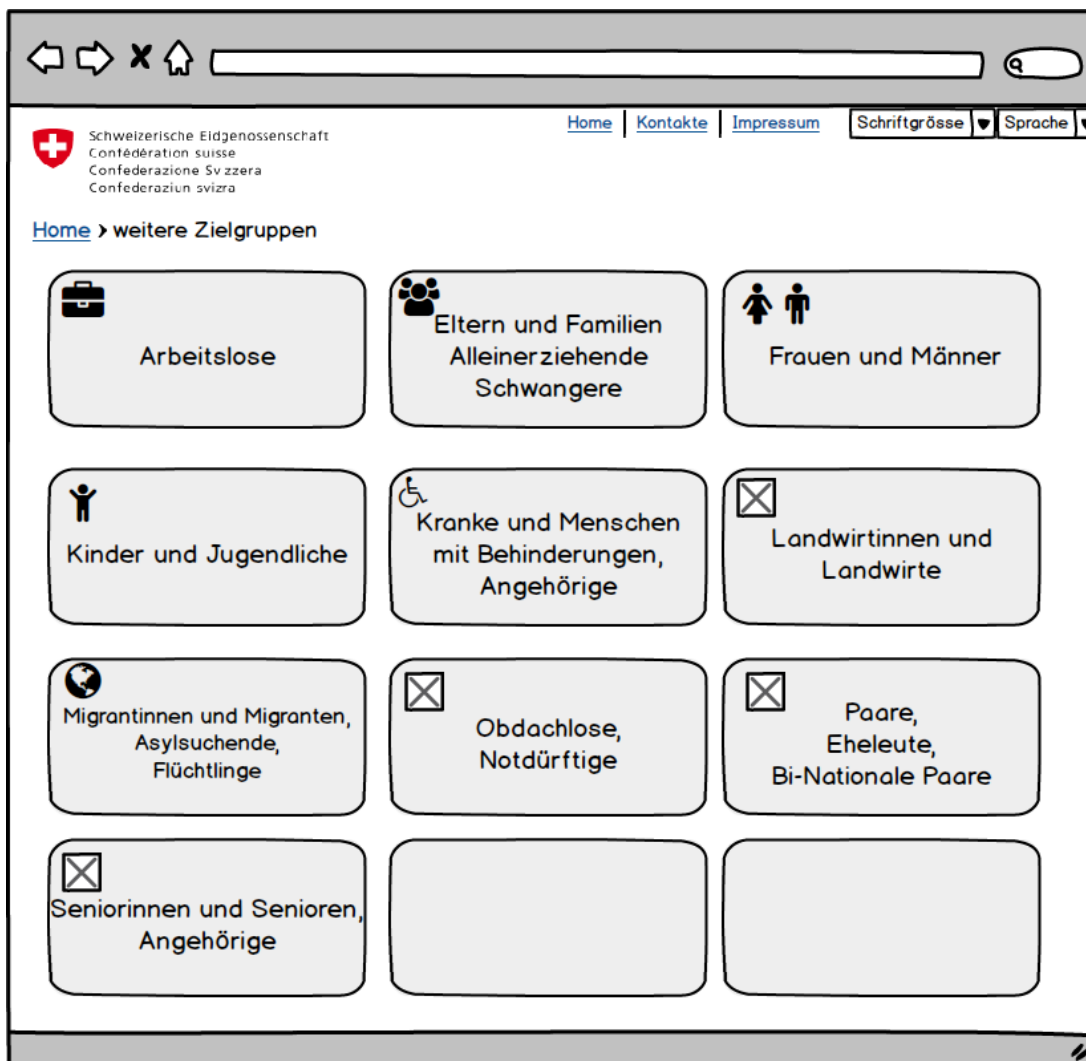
Schweizerische Eidgenossenschaft
Confédération suisse
Confederazione Svizzera
Confederaziun svizra

Home | Kontakte | Impressum | Schriftgrösse | Sprache

Home › weitere Zielgruppen

Arbeitslose

Eltern und Familien
Alleinerziehende
Schwangere

Frauen und Männer

Kinder und Jugendliche

Kranke und Menschen mit Behinderungen, Angehörige

Landwirtinnen und Landwirte

Migrantinnen und Migranten, Asylsuchende, Flüchtlinge

Obdachlose, Notdürftige

Paare,
Eheleute,
Bi-Nationale Paare

Seniorinnen und Senioren, Angehörige